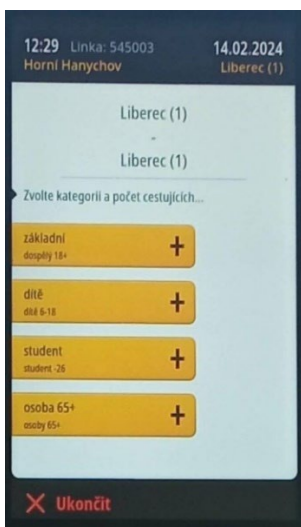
12:29 Linka: 545003
Horní Hanychov

14.02.2024
Liberec (1)

Liberec (1)
-
Liberec (1)

Zvolte kategorii a počet cestujících...

základní
dospělý 18+
+

dítě
dítě 6-18
+

student
student -26
+

osoba 65+
osoby 65+
+

Ukončit